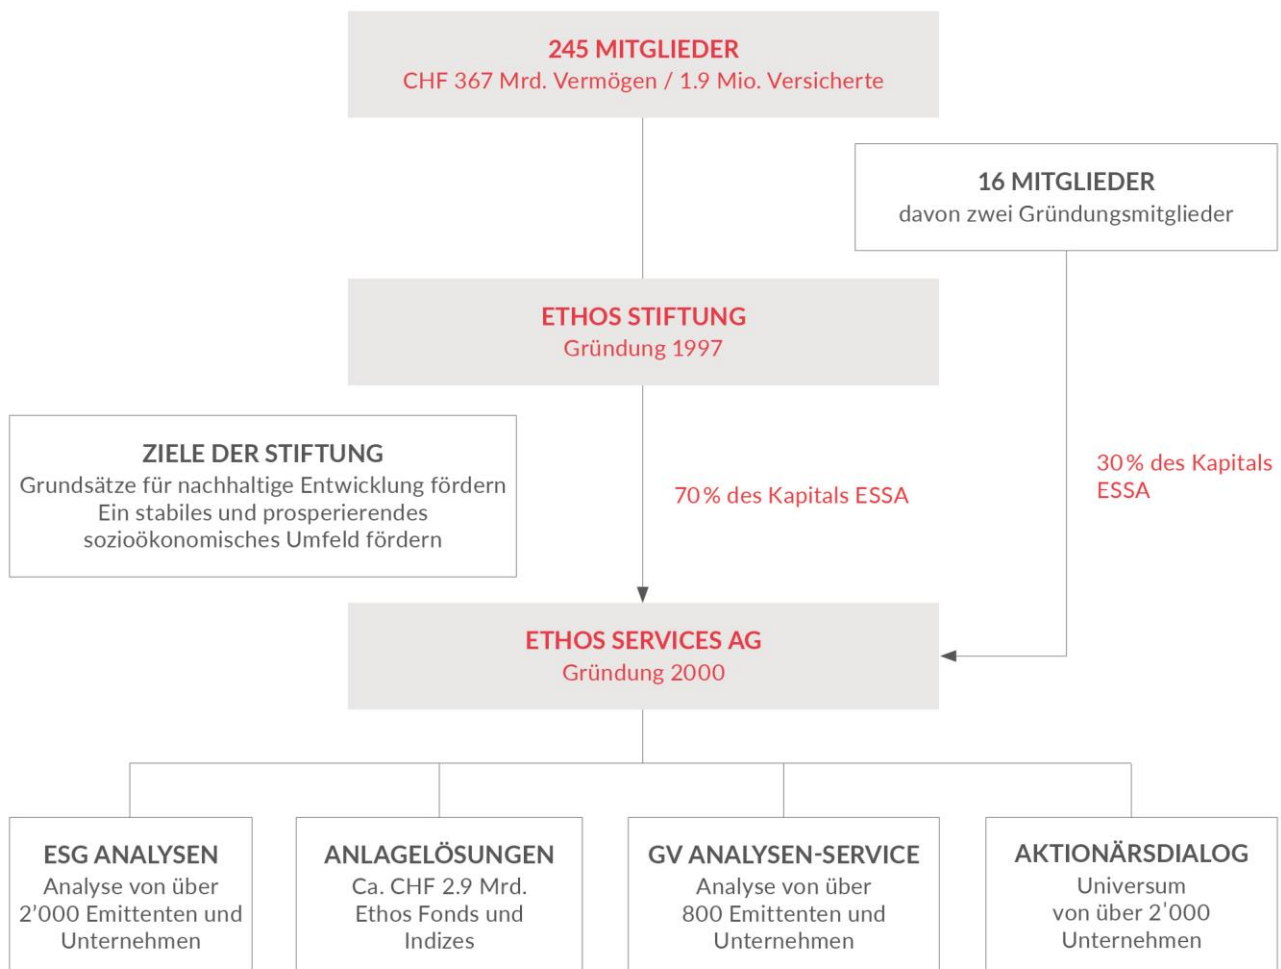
245 MITGLIEDER
CHF 367 Mrd. Vermögen / 1.9 Mio. Versicherte

16 MITGLIEDER
davon zwei Gründungsmitglieder

ETHOS STIFTUNG
Gründung 1997

ZIELE DER STIFTUNG
Grundsätze für nachhaltige Entwicklung fördern
Ein stabiles und prosperierendes sozioökonomisches Umfeld fördern

70% des Kapitals ESSA

30% des Kapitals ESSA

ETHOS SERVICES AG
Gründung 2000

ESG ANALYSEN
Analyse von über 2'000 Emittenten und Unternehmen

ANLAGELÖSUNGEN
Ca. CHF 2.9 Mrd. Ethos Fonds und Indizes

GV ANALYSEN-SERVICE
Analyse von über 800 Emittenten und Unternehmen

AKTIONÄRSDIALOG
Universum von über 2'000 Unternehmen